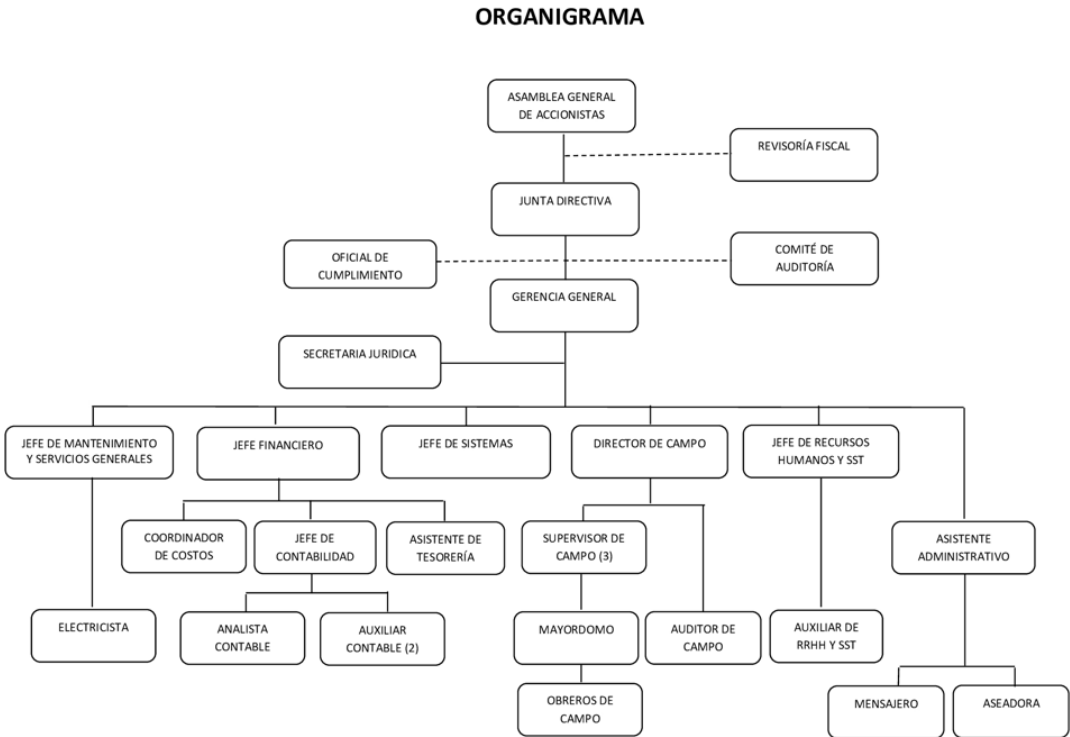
ORGANIGRAMA

ASAMBLEA GENERAL DE ACCIONISTAS

REVISORÍA FISCAL

JUNTA DIRECTIVA

OFICIAL DE CUMPLIMIENTO

COMITÉ DE AUDITORÍA

GERENCIA GENERAL

SECRETARIA JURIDICA

JEFE DE MANTENIMIENTO Y SERVICIOS GENERALES

JEFE FINANCIERO

JEFE DE SISTEMAS

DIRECTOR DE CAMPO

JEFE DE RECURSOS HUMANOS Y SST

COORDINADOR DE COSTOS

JEFE DE CONTABILIDAD

ASISTENTE DE TESORERÍA

SUPERVISOR DE CAMPO (3)

ASISTENTE ADMINISTRATIVO

ELECTRICISTA

ANALISTA CONTABLE

AUXILIAR CONTABLE (2)

MAYORDOMO

AUDITOR DE CAMPO

AUXILIAR DE RRHH Y SST

OBREROS DE CAMPO

MENSAJERO

ASEADORA